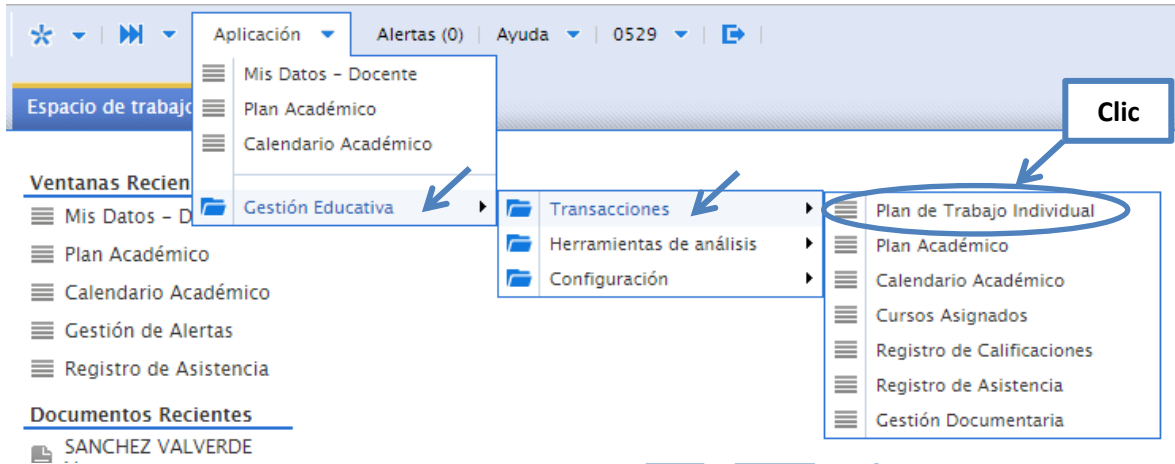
Aplicación | Alertas (0) | Ayuda | 0529

Mis Datos - Docente
Plan Académico
Calendario Académico
Gestión Educativa

Espacio de trabajo

Clic

Ventanas Recien
Mis Datos - D
Plan Académico
Calendario Académico
Gestión de Alertas
Registro de Asistencia

Documentos Recientes
SANCHEZ VALVERDE

Transacciones
Herramientas de análisis
Configuración

Plan de Trabajo Individual
Plan Académico
Calendario Académico
Cursos Asignados
Registro de Calificaciones
Registro de Asistencia
Gestión Documentaria